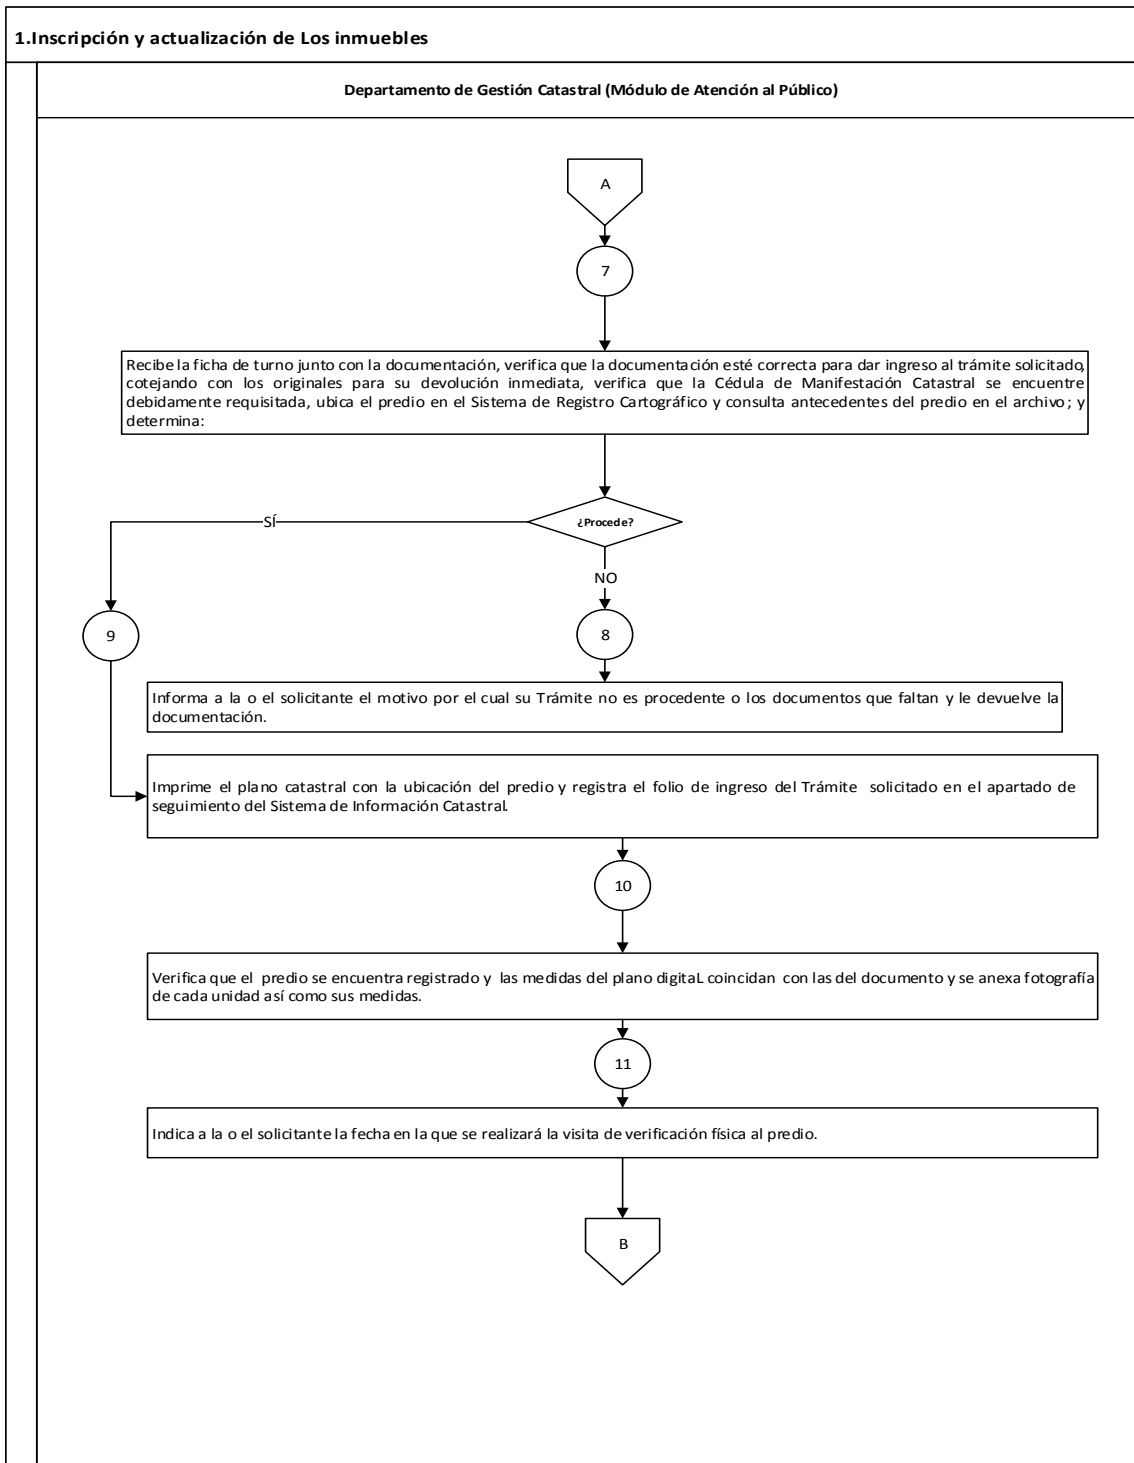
1.Inscripción y actualización de Los inmuebles

Departamento de Gestión Catastral (Módulo de Atención al Público)

A

7

Recibe la ficha de turno junto con la documentación, verifica que la documentación esté correcta para dar ingreso al trámite solicitado, cotejando con los originales para su devolución inmediata, verifica que la Cédula de Manifestación Catastral se encuentre debidamente requisitada, ubica el predio en el Sistema de Registro Cartográfico y consulta antecedentes del predio en el archivo; y determina:

¿Procede?

SÍ

NO

9

8

Informa a la o el solicitante el motivo por el cual su Trámite no es procedente o los documentos que faltan y le devuelve la documentación.

Imprime el plano catastral con la ubicación del predio y registra el folio de ingreso del Trámite solicitado en el apartado de seguimiento del Sistema de Información Catastral.

10

Verifica que el predio se encuentra registrado y las medidas del plano digitaL coincidan con las del documento y se anexa fotografía de cada unidad así como sus medidas.

11

Indica a la o el solicitante la fecha en la que se realizará la visita de verificación física al predio.

B